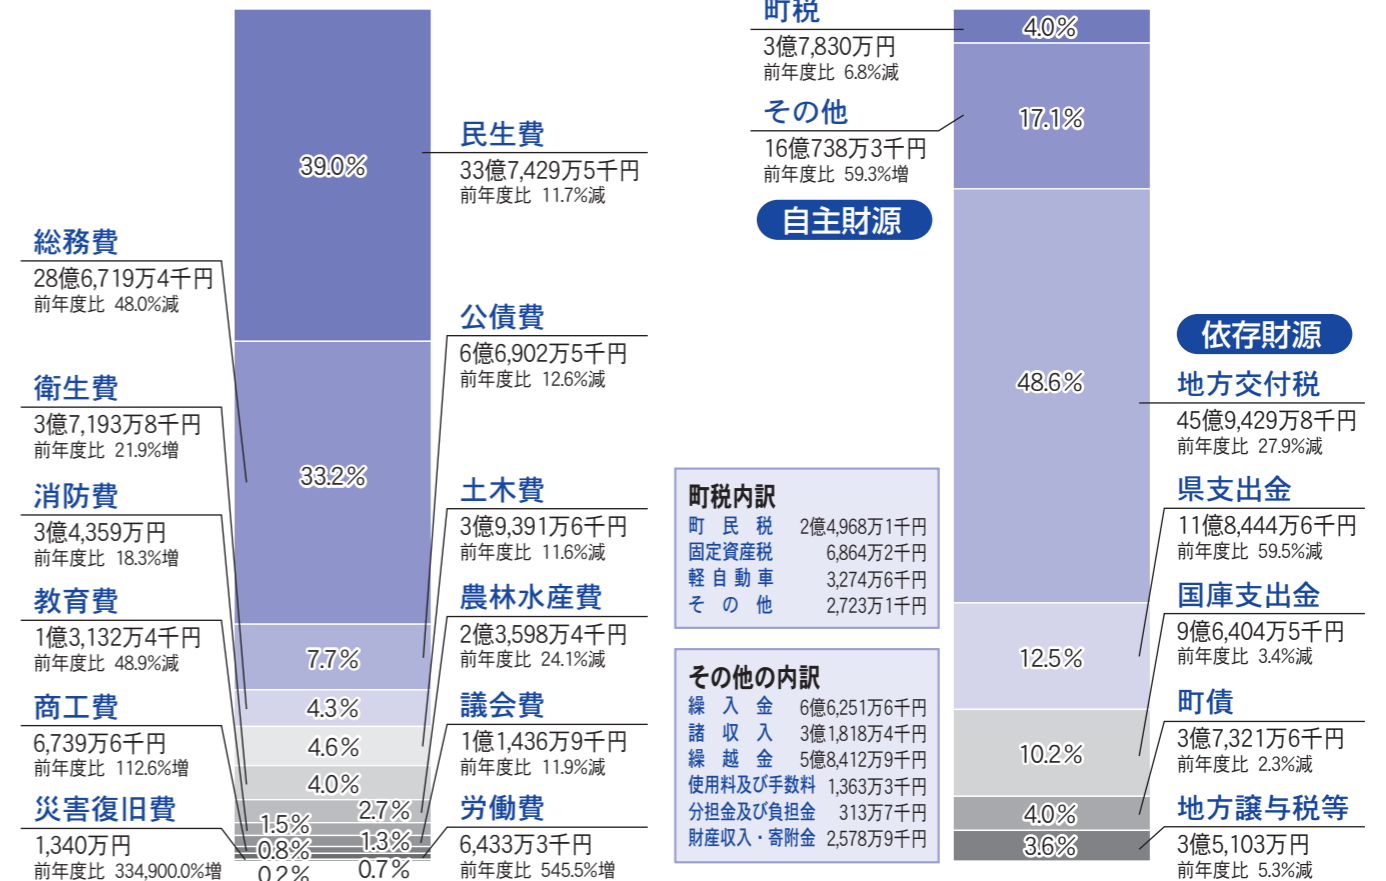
39.0%

民生費
33億7,429万5千円
前年度比 11.7%減

総務費
28億6,719万4千円
前年度比 48.0%減

公債費
6億6,902万5千円
前年度比 12.6%減

衛生費
3億7,193万8千円
前年度比 21.9%増

33.2%

消防費
3億4,359万円
前年度比 18.3%増

土木費
3億9,391万6千円
前年度比 11.6%減

農林水産費
2億3,598万4千円
前年度比 24.1%減

教育費
1億3,132万4千円
前年度比 48.9%減

7.7%

4.3%

商工費
6,739万6千円
前年度比 112.6%増

議会費
1億1,436万9千円
前年度比 11.9%減

4.6%

4.0%

災害復旧費
1,340万円
前年度比 334,900.0%増

2.7%

1.5%

労働費
6,433万3千円
前年度比 545.5%増

1.3%

0.8%

0.2%

0.7%

町税
3億7,830万円
前年度比 6.8%減

4.0%

その他
16億738万3千円
前年度比 59.3%増

17.1%

自主財源

依存財源

48.6%

地方交付税
45億9,429万8千円
前年度比 27.9%減

町税内訳
| 町民税 | 2億4,968万1千円 |
|---|---|
| 固定資産税 | 6,864万2千円 |
| 軽自動車 | 3,274万6千円 |
| その他 | 2,723万1千円 |

県支出金
11億8,444万6千円
前年度比 59.5%減

国庫支出金
9億6,404万5千円
前年度比 3.4%減

12.5%

その他の内訳
| 繰入金 | 6億6,251万6千円 |
|---|---|
| 諸収入 | 3億1,818万4千円 |
| 繰越金 | 5億8,412万9千円 |
| 使用料及び手数料 | 1,363万3千円 |
| 分担金及び負担金 | 313万7千円 |
| 財産収入・寄附金 | 2,578万9千円 |

町債
3億7,321万6千円
前年度比 2.3%減

10.2%

4.0%

地方譲与税等
3億5,103万円
前年度比 5.3%減

3.6%